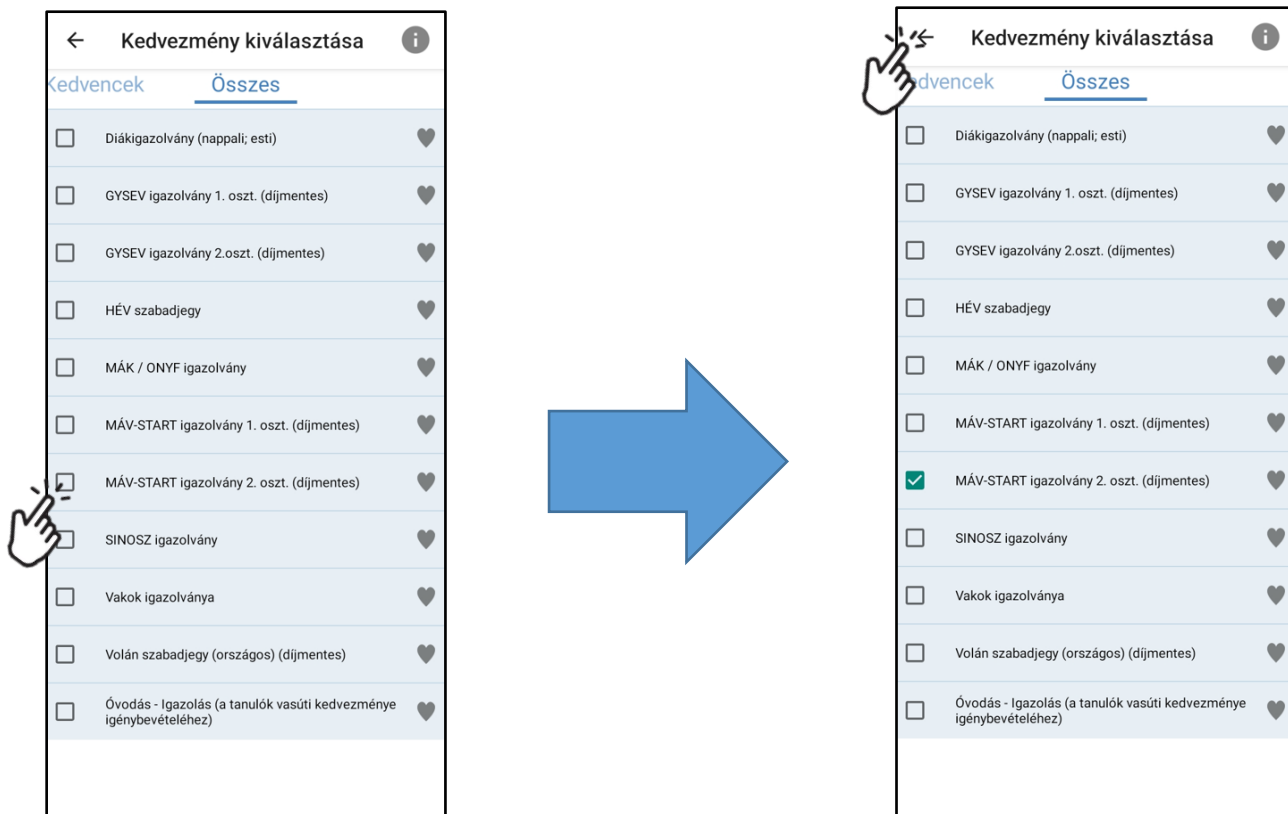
Kedvezmény kiválasztása

edvencek Összes

Diákigazolvány (nappali; esti)

GYSEV igazolvány 1. oszt. (díjmentes)

GYSEV igazolvány 2.oszt. (díjmentes)

HÉV szabadjegy

MÁK / ONYF igazolvány

MÁV-START igazolvány 1. oszt. (díjmentes)

MÁV-START igazolvány 2. oszt. (díjmentes)

SINOSZ igazolvány

Vakok igazolványa

Volán szabadjegy (országos) (díjmentes)

Óvodás - Igazolás (a tanulók vasúti kedvezménye igénybevételéhez)

Kedvezmény kiválasztása

dvencek Összes

Diákigazolvány (nappali; esti)

GYSEV igazolvány 1. oszt. (díjmentes)

GYSEV igazolvány 2.oszt. (díjmentes)

HÉV szabadjegy

MÁK / ONYF igazolvány

MÁV-START igazolvány 1. oszt. (díjmentes)

MÁV-START igazolvány 2. oszt. (díjmentes)

SINOSZ igazolvány

Vakok igazolványa

Volán szabadjegy (országos) (díjmentes)

Óvodás - Igazolás (a tanulók vasúti kedvezménye igénybevételéhez)